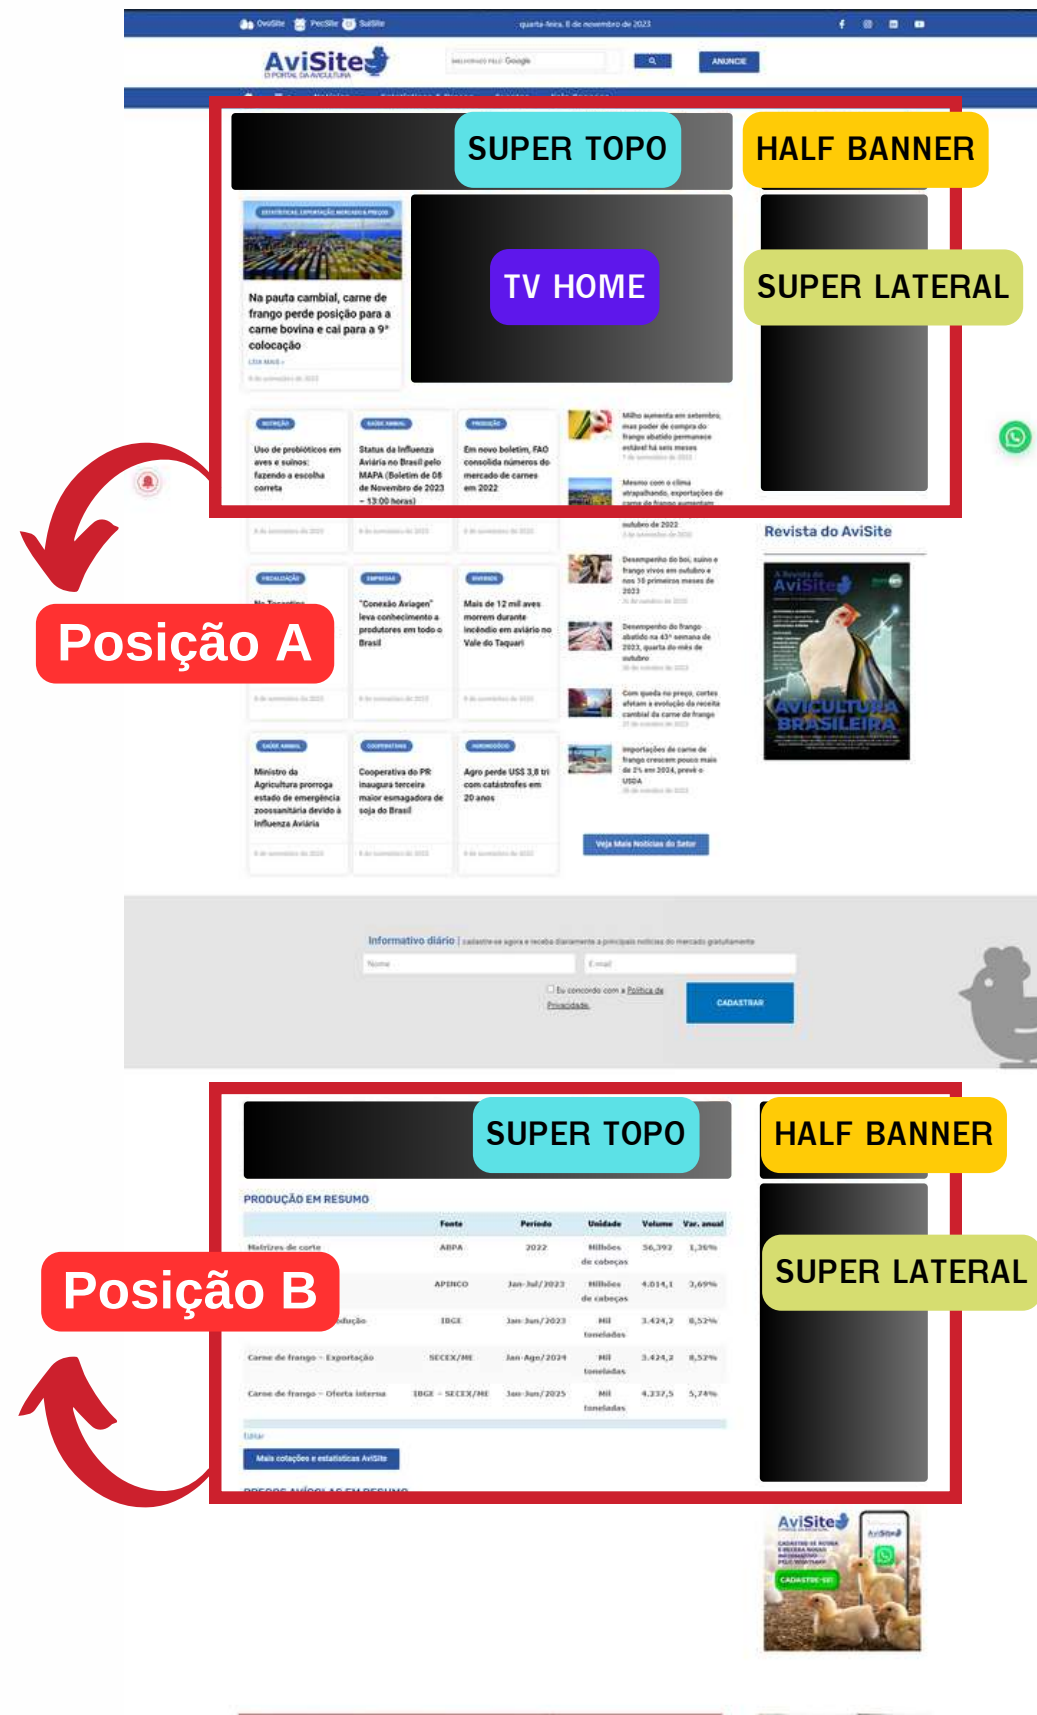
OvoSite PecSite SuíSite quarta-feira, 8 de novembro de 2023

AviSite O PORTAL DA AVICULTURA

ANUNCIE

SUPER TOPO

HALF BANNER

TV HOME

SUPER LATERAL

Na pauta cambial, carne de frango perde posição para a carne bovina e cai para a 9° colocação

LEIA MAIS »

Uso de probióticos em aves e suínos: fazendo a escolha correta

Status da Influenza Aviária no Brasil pelo MAPA (Boletim de 08 de Novembro de 2023 – 13:00 horas)

Em novo boletim, FAO consolida números do mercado de carnes em 2022

Milho aumenta em setembro, mas poder de compra do frango abatido permanece estável há seis meses

Mesmo com o clima atrapalhando, exportações de carne de frango aumentam

outubro de 2022

Revista do AviSite

Posição A

"Conexão Aviagen" leva conhecimento a produtores em todo o Brasil

Mais de 12 mil aves morrem durante incêndio em aviário no Vale do Taquari

Desempenho do boi, suíno e frango vivos em outubro e nos 10 primeiros meses de 2023

Desempenho do frango abatido na 43ª semana de 2023, quarta do mês de outubro

Com queda no preço, cortes afetam a evolução da receita cambial da carne de frango

AVICULTURA BRASILEIRA

Ministro da Agricultura prorroga estado de emergência zoossanitária devido à Influenza Aviária

Cooperativa do PR inaugura terceira maior esmagadora de soja do Brasil

Agro perde US$ 3,8 tri com catástrofes em 20 anos

Importações de carne de frango crescem pouco mais de 2% em 2024, prevê o USDA

Veja Mais Notícias do Setor

Informativo diário | cadastre-se agora e receba diariamente a principais notícias do mercado gratuitamente

Nome E-mail

Eu concordo com a Política de Privacidade.

CADASTRAR

SUPER TOPO

HALF BANNER

PRODUÇÃO EM RESUMO

| | Fonte | Período | Unidade | Volume | Var. anual |
|---|---|---|---|---|---|
| Matrizes de corte | ABPA | 2022 | Milhões de cabeças | 56,392 | 1,35% |
| | APINCO | Jan-Jul/2023 | Milhões de cabeças | 4.014,1 | 3,69% |
| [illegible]odução | IBGE | Jan-Jun/2023 | Mil toneladas | 3.424,2 | 8,52% |
| Carne de frango – Exportação | SECEX/ME | Jan-Ago/2024 | Mil toneladas | 3.424,2 | 8,52% |
| Carne de frango – Oferta interna | IBGE – SECEX/ME | Jan-Jun/2025 | Mil toneladas | 4.237,5 | 5,74% |

SUPER LATERAL

Posição B

Editar

Mais cotações e estatísticas AviSite

PREÇOS AVÍCOLAS EM RESUMO

AviSite

CADASTRE-SE!